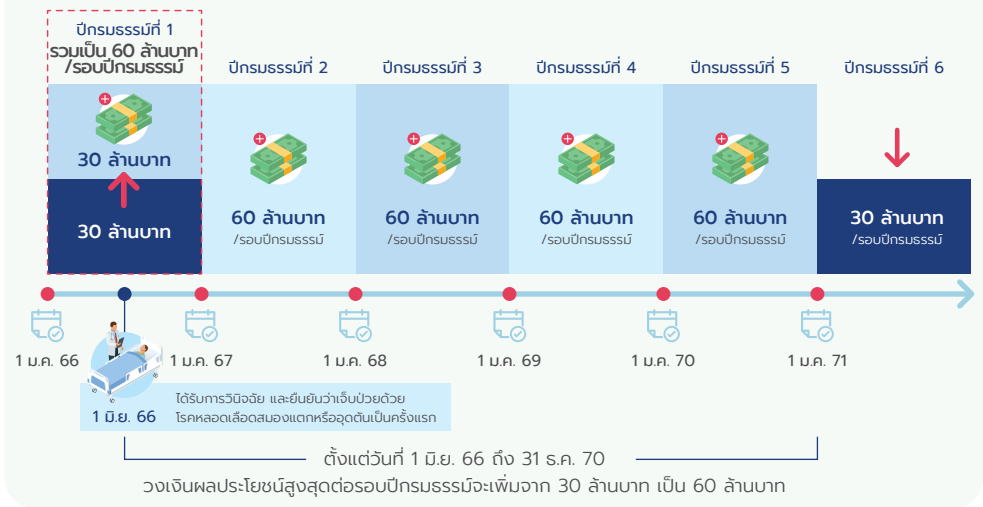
ปีกรมธรรม์ที่ 1
รวมเป็น 60 ล้านบาท /รอบปีกรมธรรม์

30 ล้านบาท

30 ล้านบาท

ปีกรมธรรม์ที่ 2

60 ล้านบาท
/รอบปีกรมธรรม์

ปีกรมธรรม์ที่ 3

60 ล้านบาท
/รอบปีกรมธรรม์

ปีกรมธรรม์ที่ 4

60 ล้านบาท
/รอบปีกรมธรรม์

ปีกรมธรรม์ที่ 5

60 ล้านบาท
/รอบปีกรมธรรม์

ปีกรมธรรม์ที่ 6

30 ล้านบาท
/รอบปีกรมธรรม์

1 ม.ค. 66

1 ม.ค. 67

1 ม.ค. 68

1 ม.ค. 69

1 ม.ค. 70

1 ม.ค. 71

1 มิ.ย. 66

ได้รับการวินิจฉัย และยืนยันว่าเจ็บป่วยด้วยโรคหลอดเลือดสมองแตกหรืออุดตันเป็นครั้งแรก

ตั้งแต่วันที่ 1 มิ.ย. 66 ถึง 31 ธ.ค. 70

วงเงินผลประโยชน์สูงสุดต่อรอบปีกรมธรรม์จะเพิ่มจาก 30 ล้านบาท เป็น 60 ล้านบาท